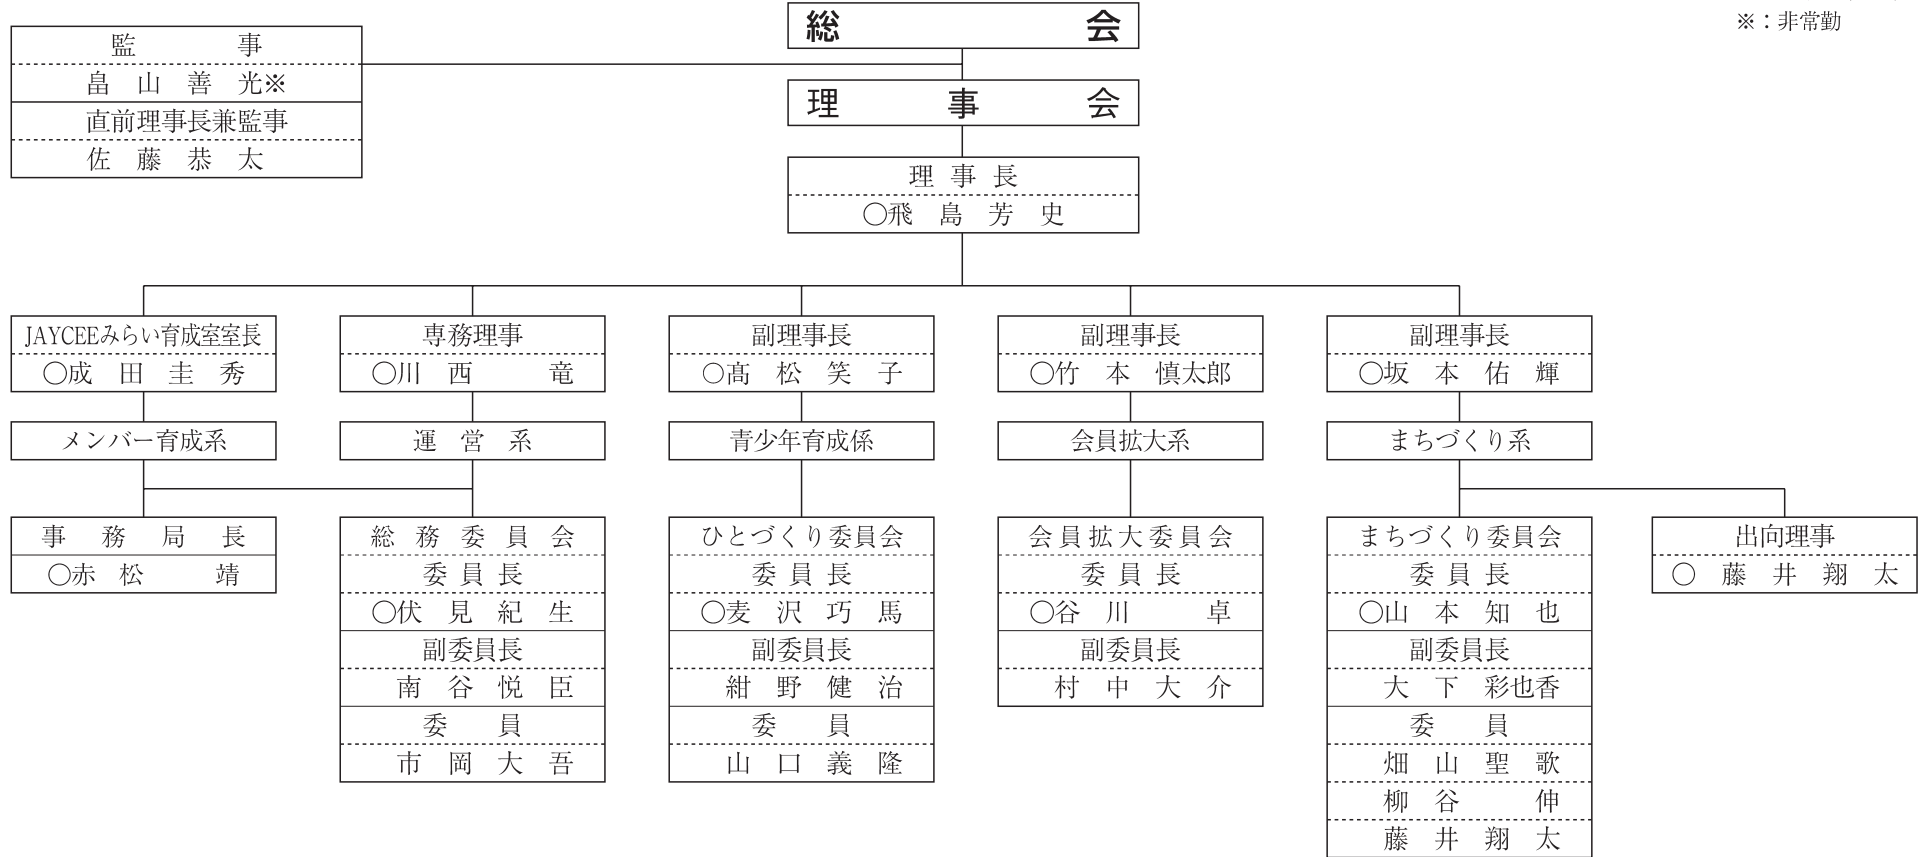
※：非常勤

総会

理事会

監事
畠山善光※
直前理事長兼監事
佐藤恭太

理事長
○飛島芳史

JAYCEEみらい育成室室長
○成田圭秀

専務理事
○川西竜

副理事長
○高松笑子

副理事長
○竹本慎太郎

副理事長
○坂本佑輝

メンバー育成系

運営系

青少年育成係

会員拡大系

まちづくり系

事務局長
○赤松靖

総務委員会
委員長
○伏見紀生
副委員長
南谷悦臣
委員
市岡大吾

ひとづくり委員会
委員長
○麦沢巧馬
副委員長
紺野健治
委員
山口義隆

会員拡大委員会
委員長
○谷川卓
副委員長
村中大介

まちづくり委員会
委員長
○山本知也
副委員長
大下彩也香
委員
畑山聖歌
柳谷伸
藤井翔太

出向理事
○藤井翔太